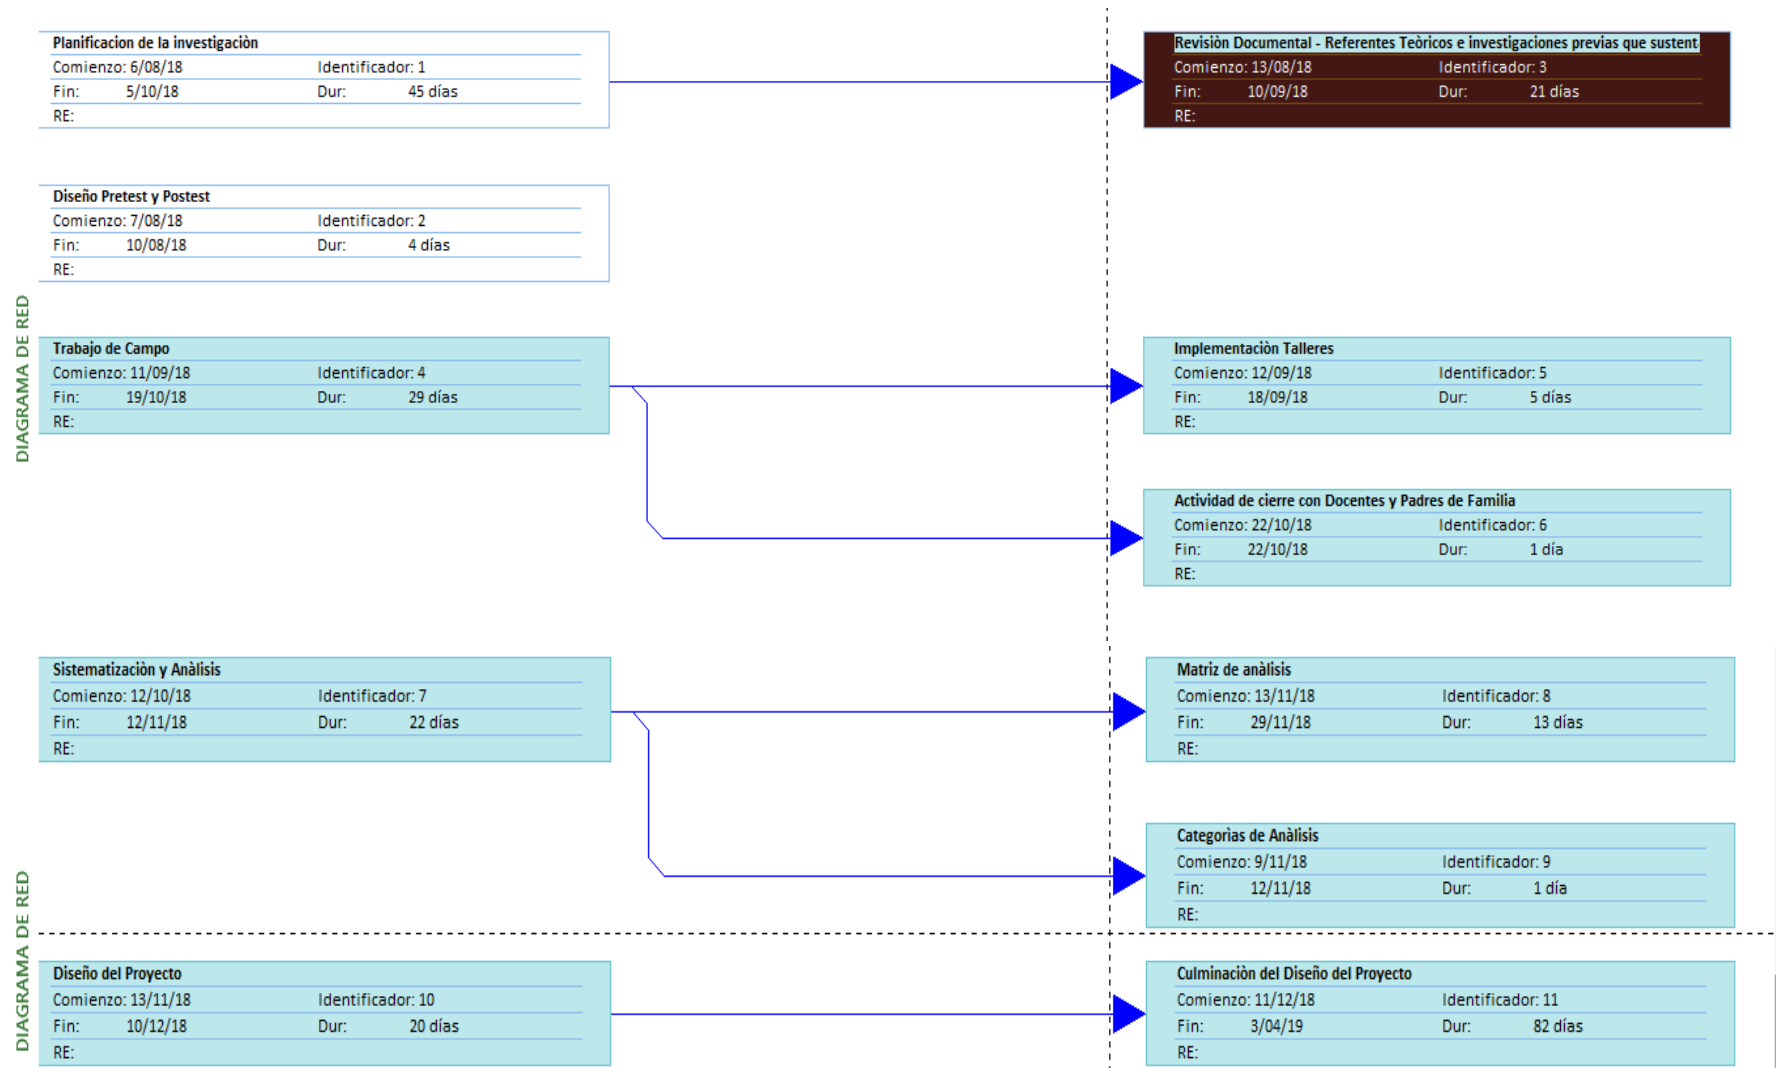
DIAGRAMA DE RED

Planificacion de la investigaciòn
Comienzo: 6/08/18 Identificador: 1
Fin: 5/10/18 Dur: 45 días
RE:

Revisiòn Documental - Referentes Teòricos e investigaciones previas que sustent
Comienzo: 13/08/18 Identificador: 3
Fin: 10/09/18 Dur: 21 días
RE:

Diseño Pretest y Postest
Comienzo: 7/08/18 Identificador: 2
Fin: 10/08/18 Dur: 4 días
RE:

Trabajo de Campo
Comienzo: 11/09/18 Identificador: 4
Fin: 19/10/18 Dur: 29 días
RE:

Implementaciòn Talleres
Comienzo: 12/09/18 Identificador: 5
Fin: 18/09/18 Dur: 5 días
RE:

Actividad de cierre con Docentes y Padres de Familia
Comienzo: 22/10/18 Identificador: 6
Fin: 22/10/18 Dur: 1 día
RE:

Sistematizaciòn y Anàlisis
Comienzo: 12/10/18 Identificador: 7
Fin: 12/11/18 Dur: 22 días
RE:

Matriz de anàlisis
Comienzo: 13/11/18 Identificador: 8
Fin: 29/11/18 Dur: 13 días
RE:

Categorias de Anàlisis
Comienzo: 9/11/18 Identificador: 9
Fin: 12/11/18 Dur: 1 día
RE:

DIAGRAMA DE RED

Diseño del Proyecto
Comienzo: 13/11/18 Identificador: 10
Fin: 10/12/18 Dur: 20 días
RE:

Culminaciòn del Diseño del Proyecto
Comienzo: 11/12/18 Identificador: 11
Fin: 3/04/19 Dur: 82 días
RE: